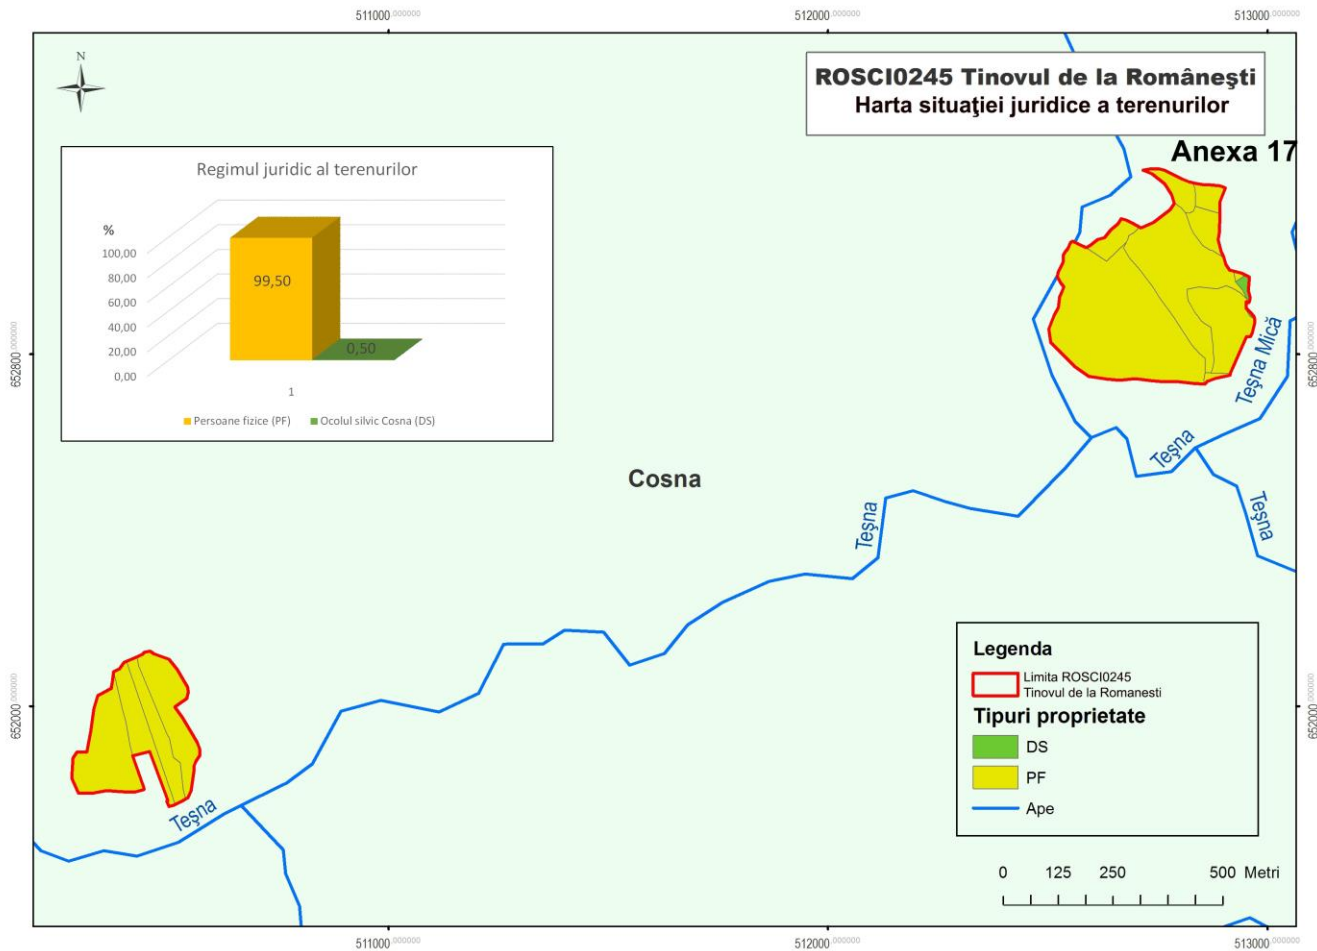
511000.000000
512000.000000
513000.000000

ROSCI0245 Tinovul de la Româneşti
Harta situaţiei juridice a terenurilor

Anexa 17

N

Regimul juridic al terenurilor

%
100,00
80,00
60,00
40,00
20,00
0,00

99,50
0,50

1

Persoane fizice (PF)
Ocolul silvic Cosna (DS)

652800.000000
652800.000000

Teşna Mică
Teşna
Teşna
Teşna

Cosna

Legenda
Limita ROSCI0245 Tinovul de la Romanesti
Tipuri proprietate
DS
PF
Ape

652000.000000
652000.000000

Teşna

0 125 250 500 Metri

511000.000000
512000.000000
513000.000000